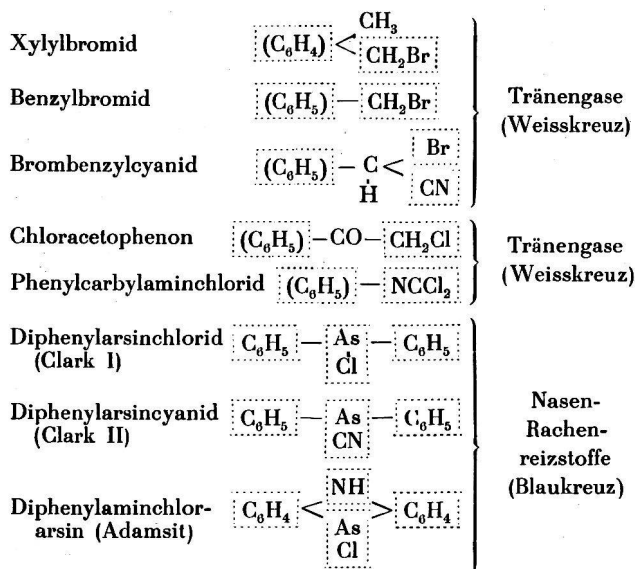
Xylylbromid $(C_6H_4) < \begin{matrix} CH_3 \\ CH_2Br \end{matrix}$

Benzylbromid $(C_6H_5) - CH_2Br$

Brombenzylcyanid $(C_6H_5) - \underset{H}{C} < \begin{matrix} Br \\ CN \end{matrix}$

Tränengase (Weisskreuz)

Chloracetophenon $(C_6H_5) - CO - CH_2Cl$

Phenylcarbylaminchlorid $(C_6H_5) - NCCl_2$

Tränengase (Weisskreuz)

Diphenylarsinchlorid (Clark I) $C_6H_5 - \underset{Cl}{As} - C_6H_5$

Diphenylarsincyanid (Clark II) $C_6H_5 - \underset{CN}{As} - C_6H_5$

Diphenylaminchlorarsin (Adamsit) $C_6H_4 < \begin{matrix} NH \\ As \\ Cl \end{matrix} > C_6H_4$

Nasen-Rachenreizstoffe (Blaukreuz)